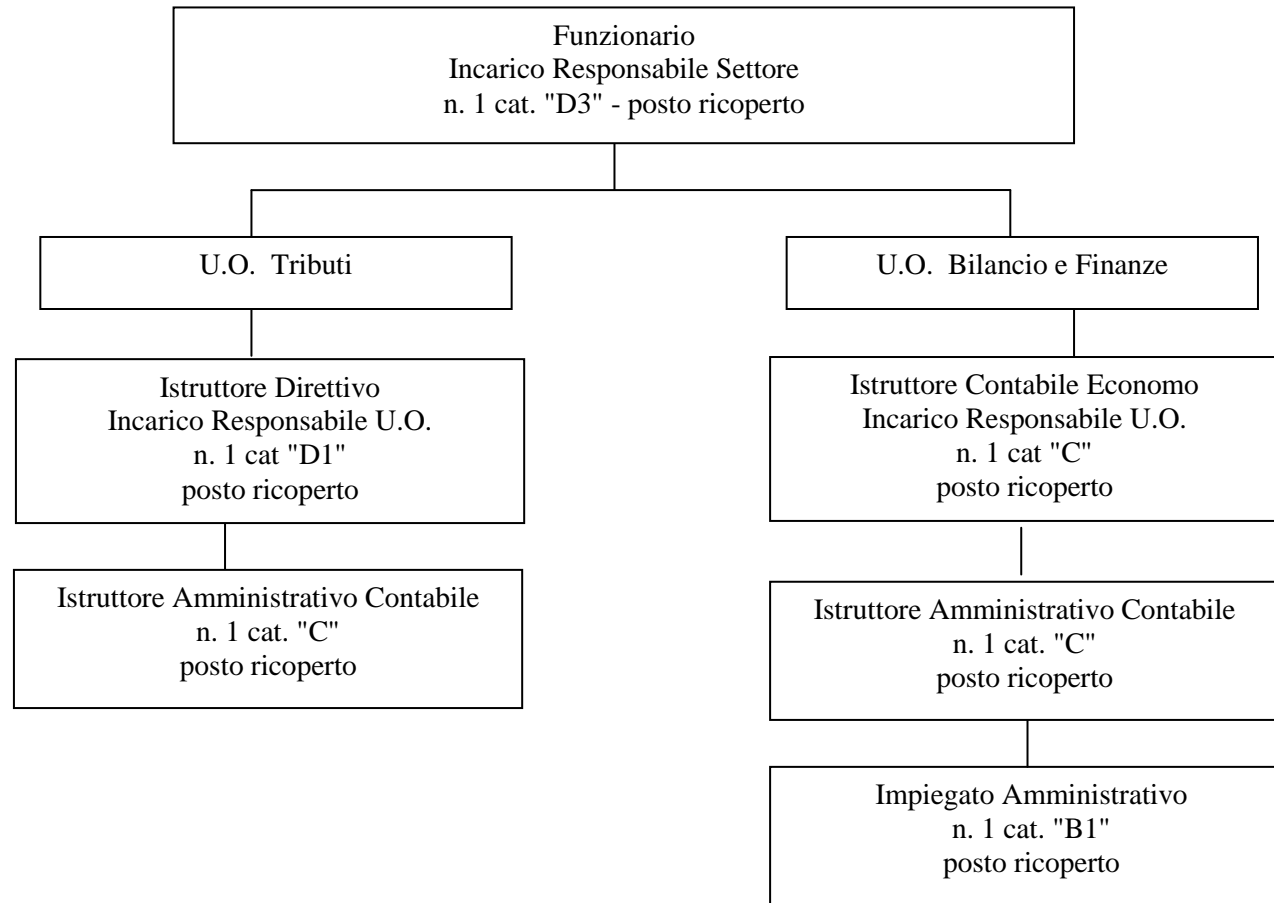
Funzionario
Incarico Responsabile Settore
n. 1 cat. "D3" - posto ricoperto

U.O. Tributi

Istruttore Direttivo
Incarico Responsabile U.O.
n. 1 cat "D1"
posto ricoperto

Istruttore Amministrativo Contabile
n. 1 cat. "C"
posto ricoperto

U.O. Bilancio e Finanze

Istruttore Contabile Economo
Incarico Responsabile U.O.
n. 1 cat "C"
posto ricoperto

Istruttore Amministrativo Contabile
n. 1 cat. "C"
posto ricoperto

Impiegato Amministrativo
n. 1 cat. "B1"
posto ricoperto